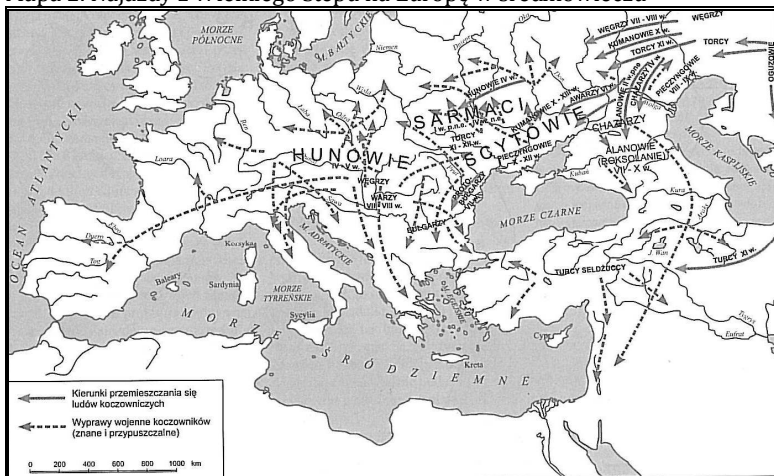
Mapa 2. Najazdy z Wielkiego Stepu na Europę w średniowieczu

MORZE PÓŁNOCNE
M. BAŁTYCKIE
Niemen
Wisła
Odra
Łaba
Ren
Loara
Sekwana
Duero
Tag
Dniepr
Don
Wołga
HUNOWIE IV w.
SARMACI
SCYTOWIE
HUNOWIE IV–V w.
WĘGRZY
WARZY VIII–VIII w.
TORCY XI–XII w.
PIECZYNGOWIE X–XII w.
KUMANOWIE X–XII w.
AWARZY VI w.
CHAZARZY
ALANOWIE (ROKSOLANIE) VI–X w.
WĘGRZY VII–VIII w.
KOMANOWIE XI w.
TORCY XI w.
TORCY
PIECZYNGOWIE VIII–IX w.
CHAZARZY VI w.
OGUZOWIE
MORZE KASPIJSKIE
Kuban
Kura
BUŁGARZY
BUŁGARZY
MORZE CZARNE
TURCY SELDŻUCCY
TURCY XI w.
J. Wan
Eufrat
Dunaj
Sawa
Padus
OCEAN ATLANTYCKI
Korsyka
Sardynia
Baleary
MORZE TYRREŃSKIE
M. ADRIATYCKIE
Sycylia
Kreta
Cypr
MORZE ŚRÓDZIEMNE

Kierunki przemieszczania się ludów koczowniczych
Wyprawy wojenne koczowników (znane i przypuszczalne)
0 200 400 600 800 1000 km